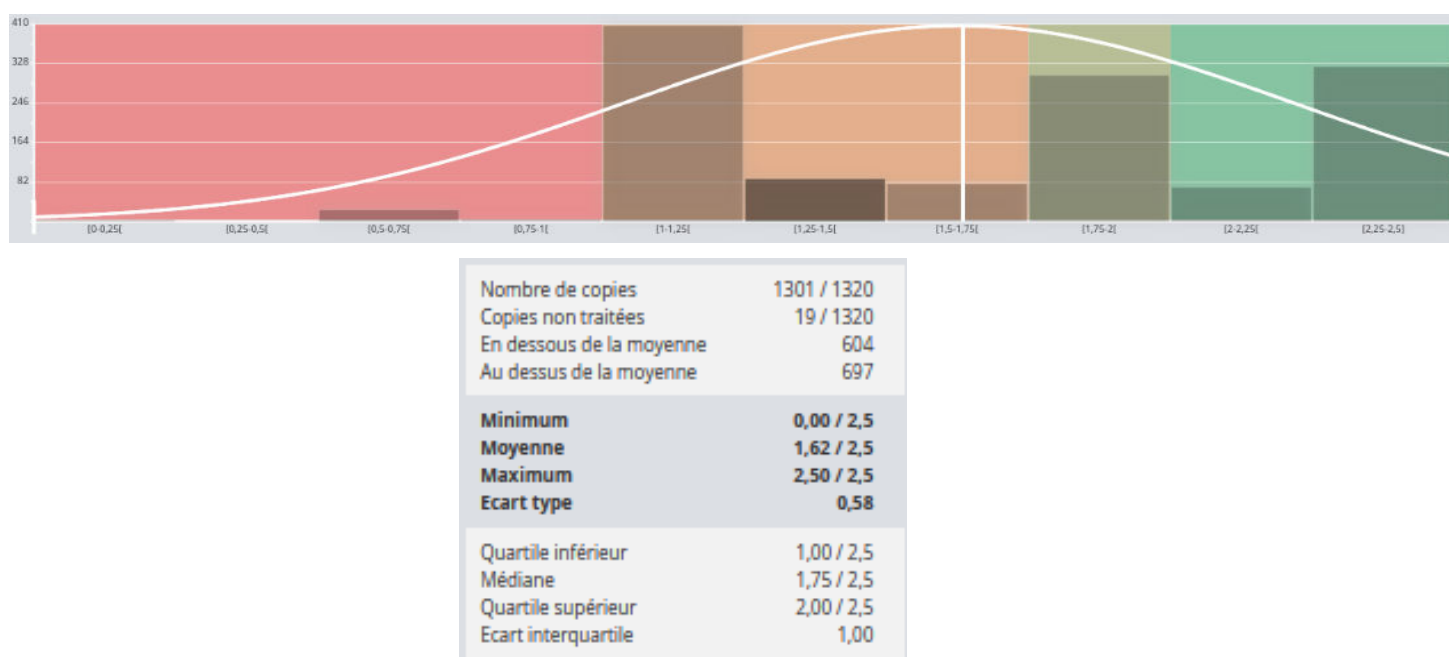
410
328
246
164
82

[0-0,25[
[0,25-0,5[
[0,5-0,75[
[0,75-1[
[1-1,25[
[1,25-1,5[
[1,5-1,75[
[1,75-2[
[2-2,25[
[2,25-2,5]

| | |
|---|---|
| Nombre de copies | 1301 / 1320 |
| Copies non traitées | 19 / 1320 |
| En dessous de la moyenne | 604 |
| Au dessus de la moyenne | 697 |
| **Minimum** | **0,00 / 2,5** |
| **Moyenne** | **1,62 / 2,5** |
| **Maximum** | **2,50 / 2,5** |
| **Ecart type** | **0,58** |
| Quartile inférieur | 1,00 / 2,5 |
| Médiane | 1,75 / 2,5 |
| Quartile supérieur | 2,00 / 2,5 |
| Ecart interquartile | 1,00 |